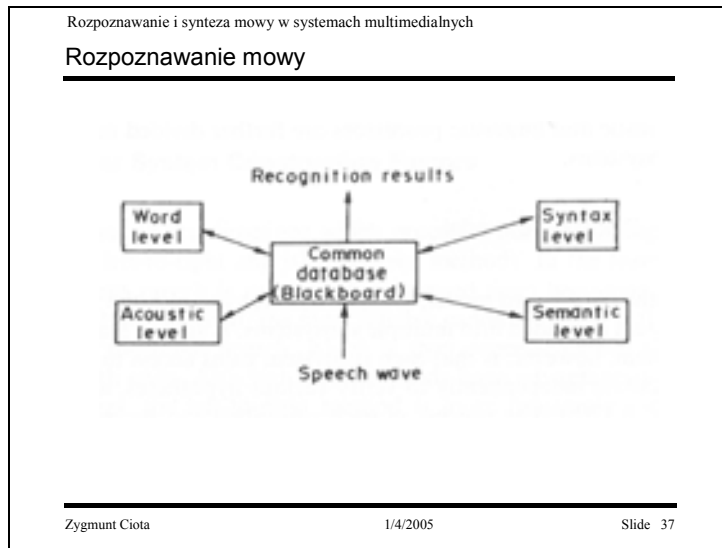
Rozpoznawanie i synteza mowy w systemach multimedialnych

Rozpoznawanie mowy

Recognition results

Word level

Syntax level

Common database (Blackboard)

Acoustic level

Semantic level

Speech wave

Zygmunt Ciota

1/4/2005

Slide 37